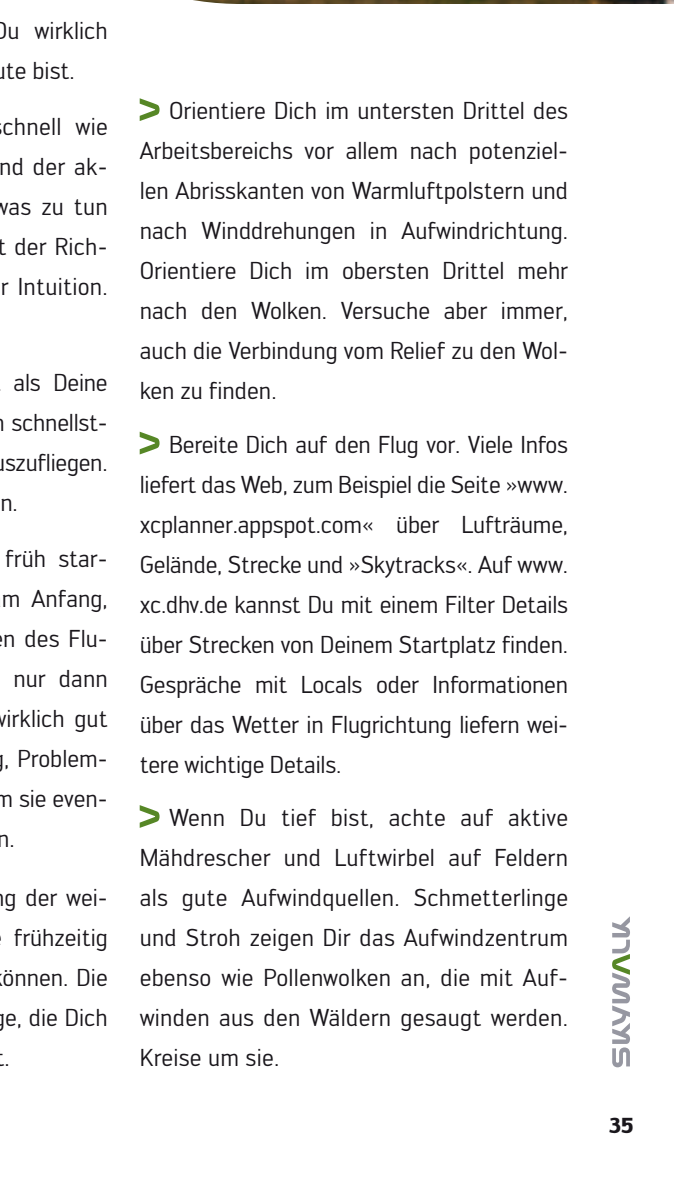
Du wirklich
ute bist.

schnell wie
nd der ak-
was zu tun
t der Rich-
r Intuition.

als Deine
n schnellst-
uszufliegen.
n.

früh star-
m Anfang,
en des Flu-
nur dann
wirklich gut
g, Problem-
m sie even-
n.

ng der wei-
e frühzeitig
können. Die
ge, die Dich
t.

> Orientiere Dich im untersten Drittel des Arbeitsbereichs vor allem nach potenziellen Abrisskanten von Warmluftpolstern und nach Winddrehungen in Aufwindrichtung. Orientiere Dich im obersten Drittel mehr nach den Wolken. Versuche aber immer, auch die Verbindung vom Relief zu den Wolken zu finden.

> Bereite Dich auf den Flug vor. Viele Infos liefert das Web, zum Beispiel die Seite »www.xcplanner.appspot.com« über Lufträume, Gelände, Strecke und »Skytracks«. Auf www.xc.dhv.de kannst Du mit einem Filter Details über Strecken von Deinem Startplatz finden. Gespräche mit Locals oder Informationen über das Wetter in Flugrichtung liefern weitere wichtige Details.

> Wenn Du tief bist, achte auf aktive Mähdrescher und Luftwirbel auf Feldern als gute Aufwindquellen. Schmetterlinge und Stroh zeigen Dir das Aufwindzentrum ebenso wie Pollenwolken an, die mit Aufwinden aus den Wäldern gesaugt werden. Kreise um sie.

SKYWALK

35